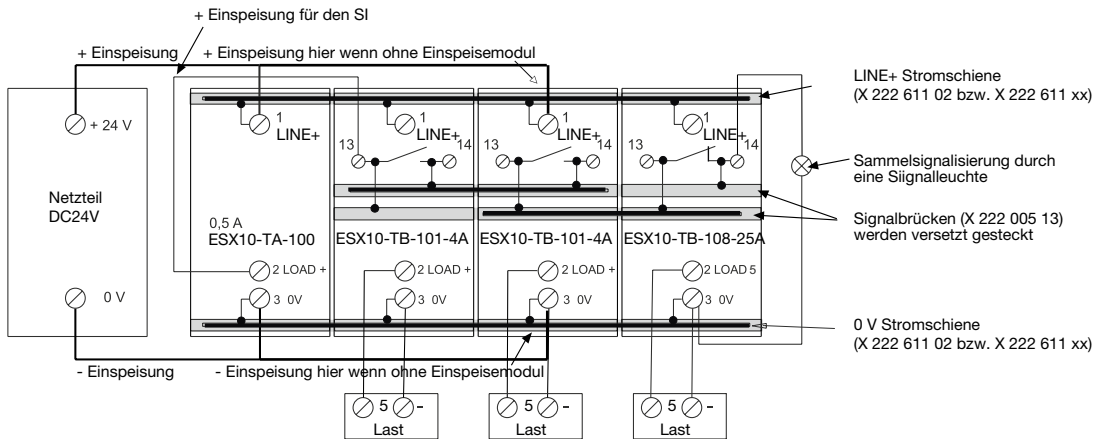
+ Einspeisung für den SI

+ Einspeisung

+ Einspeisung hier wenn ohne Einspeisemodul

+ 24 V

Netzteil DC24V

0 V

1 LINE+

0,5 A
ESX10-TA-100

2 LOAD +

3 0V

1 LINE+

13

14

ESX10-TB-101-4A

2 LOAD +

3 0V

1 LINE+

13

14

ESX10-TB-101-4A

2 LOAD +

3 0V

1 LINE+

13

14

ESX10-TB-108-25A

2 LOAD 5

3 0V

LINE+ Stromschiene
(X 222 611 02 bzw. X 222 611 xx)

Sammelsignalisierung durch eine Siignalleuchte

Signalbrücken (X 222 005 13) werden versetzt gesteckt

0 V Stromschiene
(X 222 611 02 bzw. X 222 611 xx)

- Einspeisung

- Einspeisung hier wenn ohne Einspeisemodul

5 -
Last

5 -
Last

5 -
Last